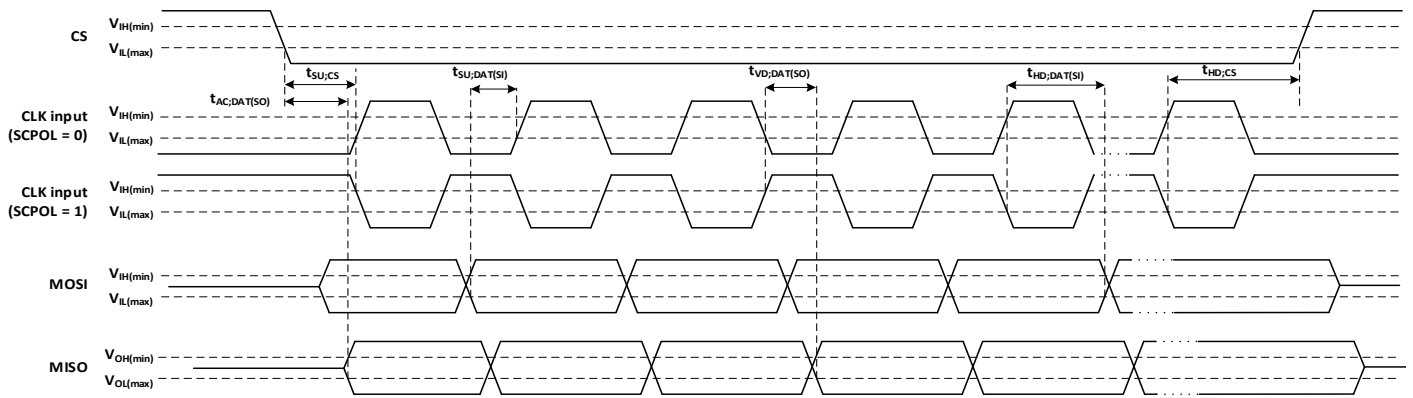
CS $V_{IH(min)}$ $V_{IL(max)}$

$t_{SU;CS}$

$t_{AC;DAT(SO)}$

$t_{SU;DAT(SI)}$

$t_{VD;DAT(SO)}$

$t_{HD;DAT(SI)}$

$t_{HD;CS}$

CLK input (SCPOL = 0) $V_{IH(min)}$ $V_{IL(max)}$

CLK input (SCPOL = 1) $V_{IH(min)}$ $V_{IL(max)}$

MOSI $V_{IH(min)}$ $V_{IL(max)}$

MISO $V_{OH(min)}$ $V_{OL(max)}$